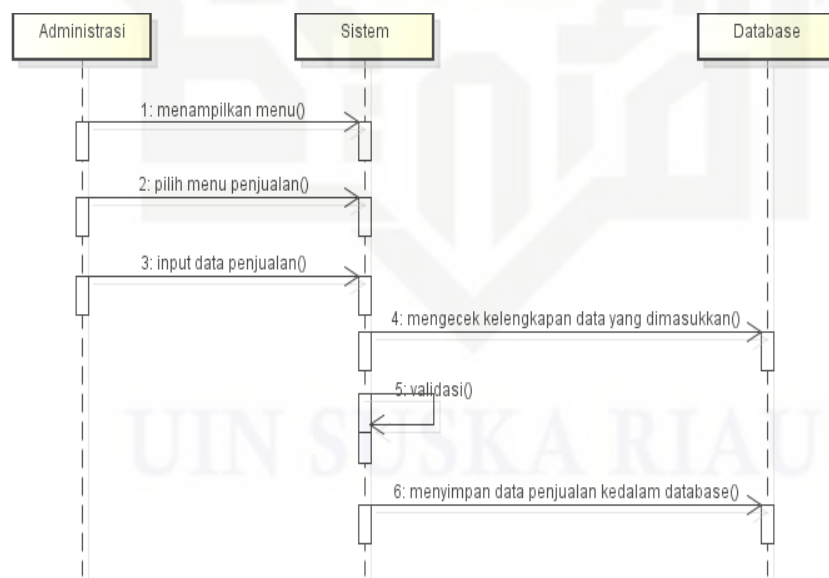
Administrasi

Sistem

Database

1: menampilkan menu()

2: pilih menu penjualan()

3: input data penjualan()

4: mengecek kelengkapan data yang dimasukkan()

5: validasi()

6: menyimpan data penjualan kedalam database()

UIN SUSKA RIAU